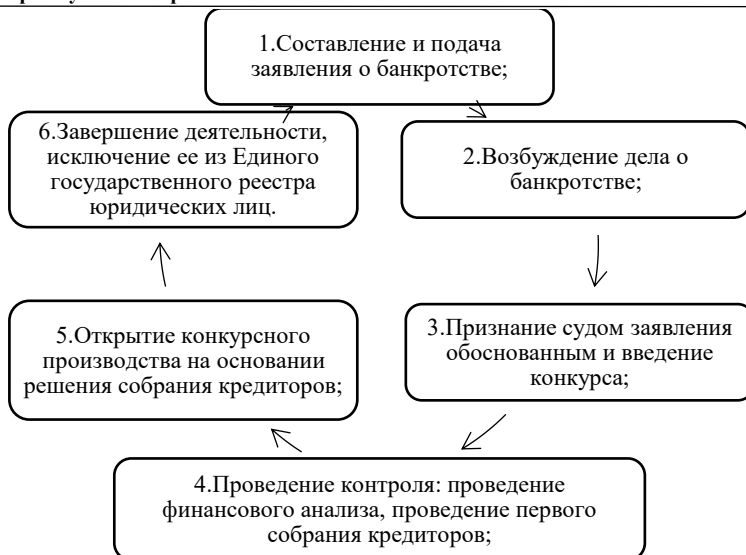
1.Составление и подача заявления о банкротстве;

2.Возбуждение дела о банкротстве;

3.Признание судом заявления обоснованным и введение конкурса;

4.Проведение контроля: проведение финансового анализа, проведение первого собрания кредиторов;

5.Открытие конкурсного производства на основании решения собрания кредиторов;

6.Завершение деятельности, исключение ее из Единого государственного реестра юридических лиц.